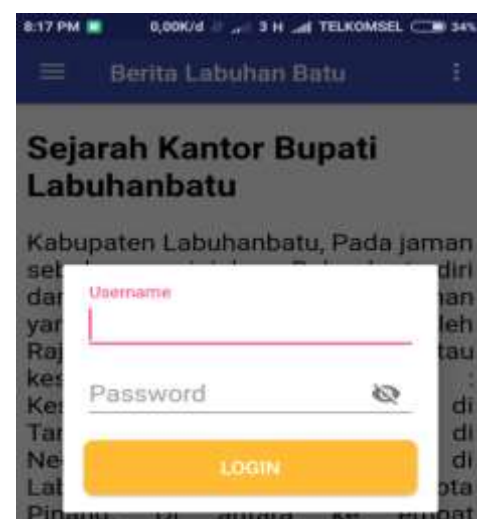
8:17 PM 0,00K/d 3 H TELKOMSEL 34%

Berita Labuhan Batu

Sejarah Kantor Bupati Labuhanbatu

Kabupaten Labuhanbatu, Pada jaman se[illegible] diri da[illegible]an yar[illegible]leh Raj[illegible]tau kes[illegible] Ke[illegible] di Tar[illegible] di Ne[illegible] di Lal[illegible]ota Pinang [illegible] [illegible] ke Pupat

Username

Password

LOGIN